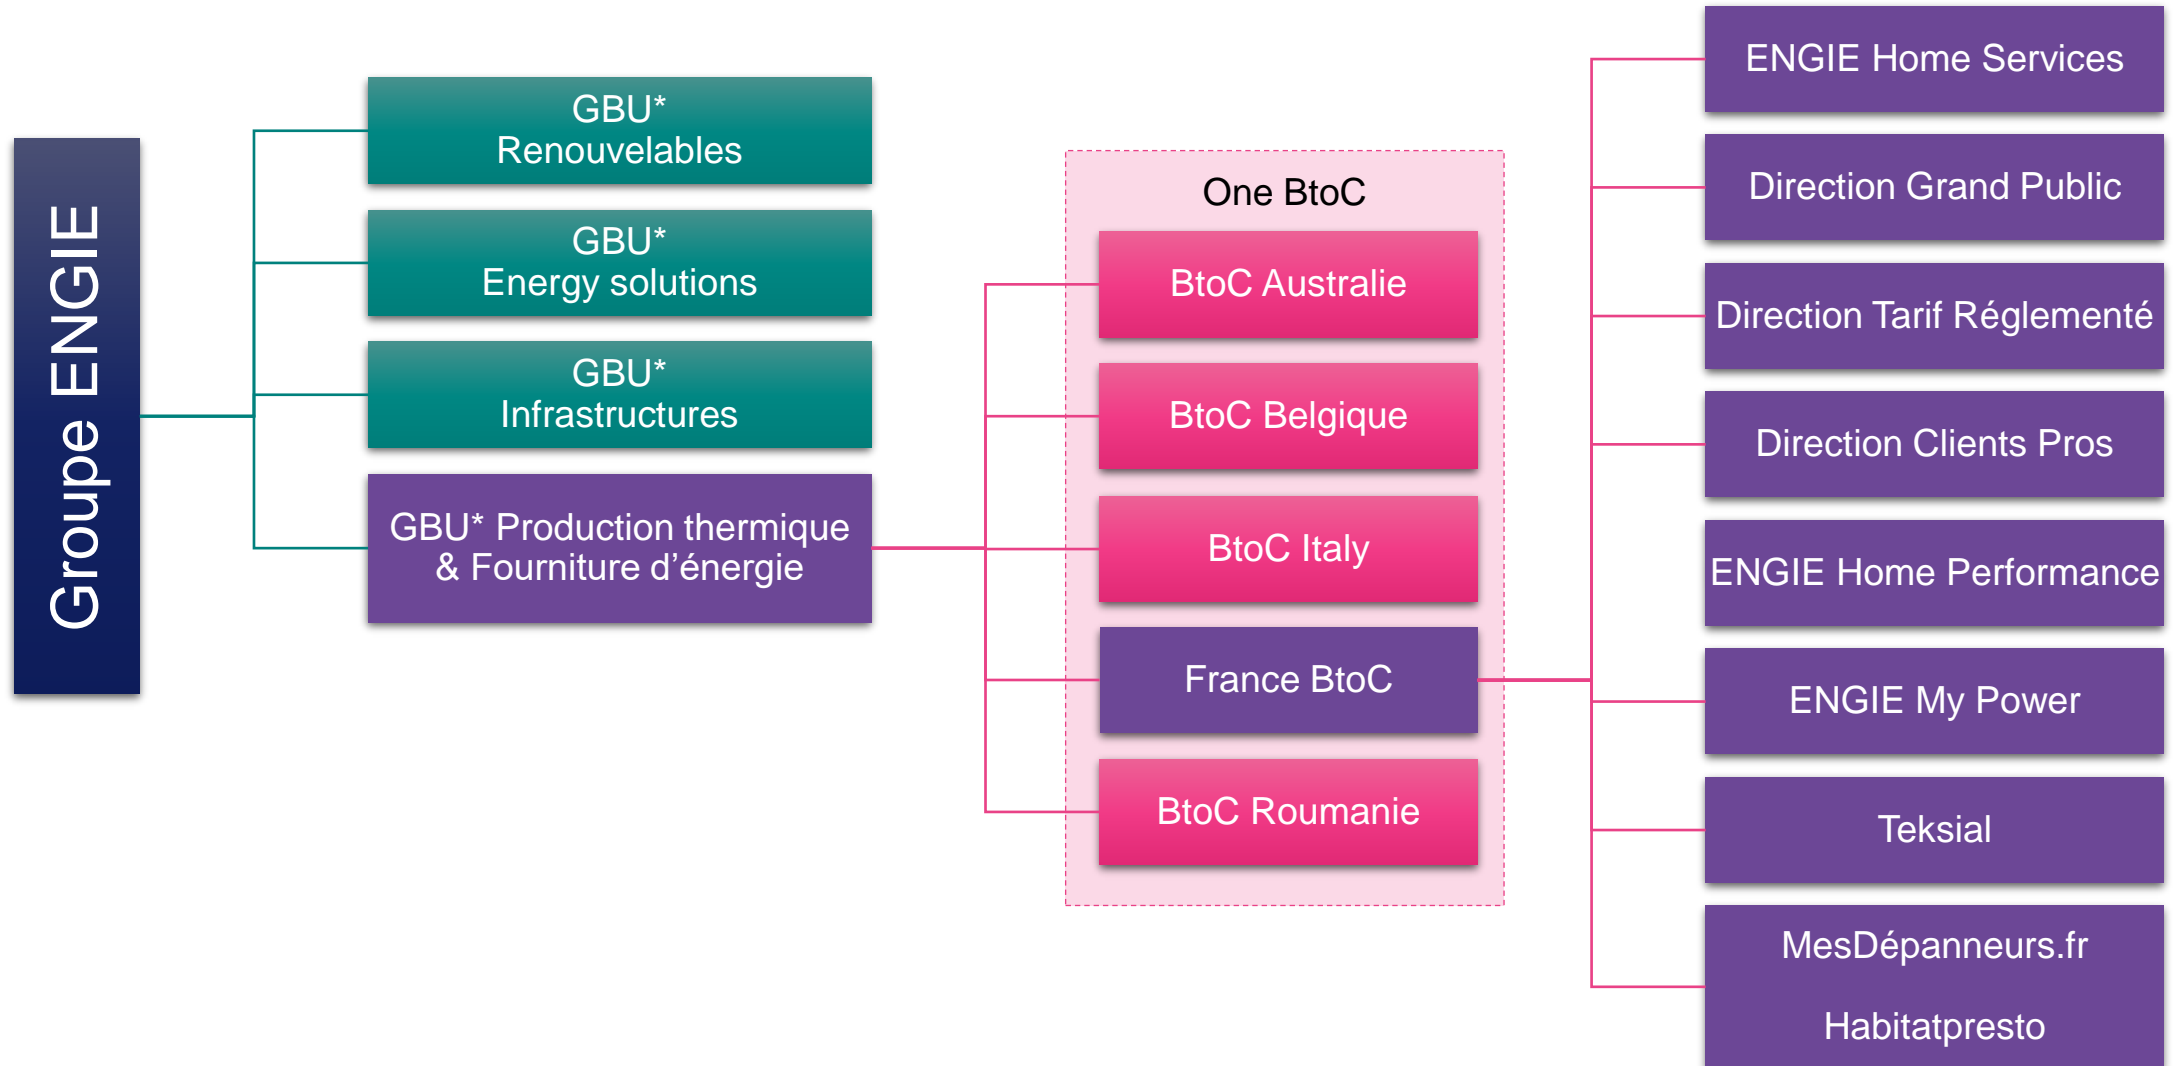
Groupe ENGIE

GBU*
Renouvelables

GBU*
Energy solutions

GBU*
Infrastructures

GBU* Production thermique & Fourniture d’énergie

One BtoC

BtoC Australie

BtoC Belgique

BtoC Italy

France BtoC

BtoC Roumanie

ENGIE Home Services

Direction Grand Public

Direction Tarif Réglementé

Direction Clients Pros

ENGIE Home Performance

ENGIE My Power

Teksial

MesDépanneurs.fr

Habitatpresto